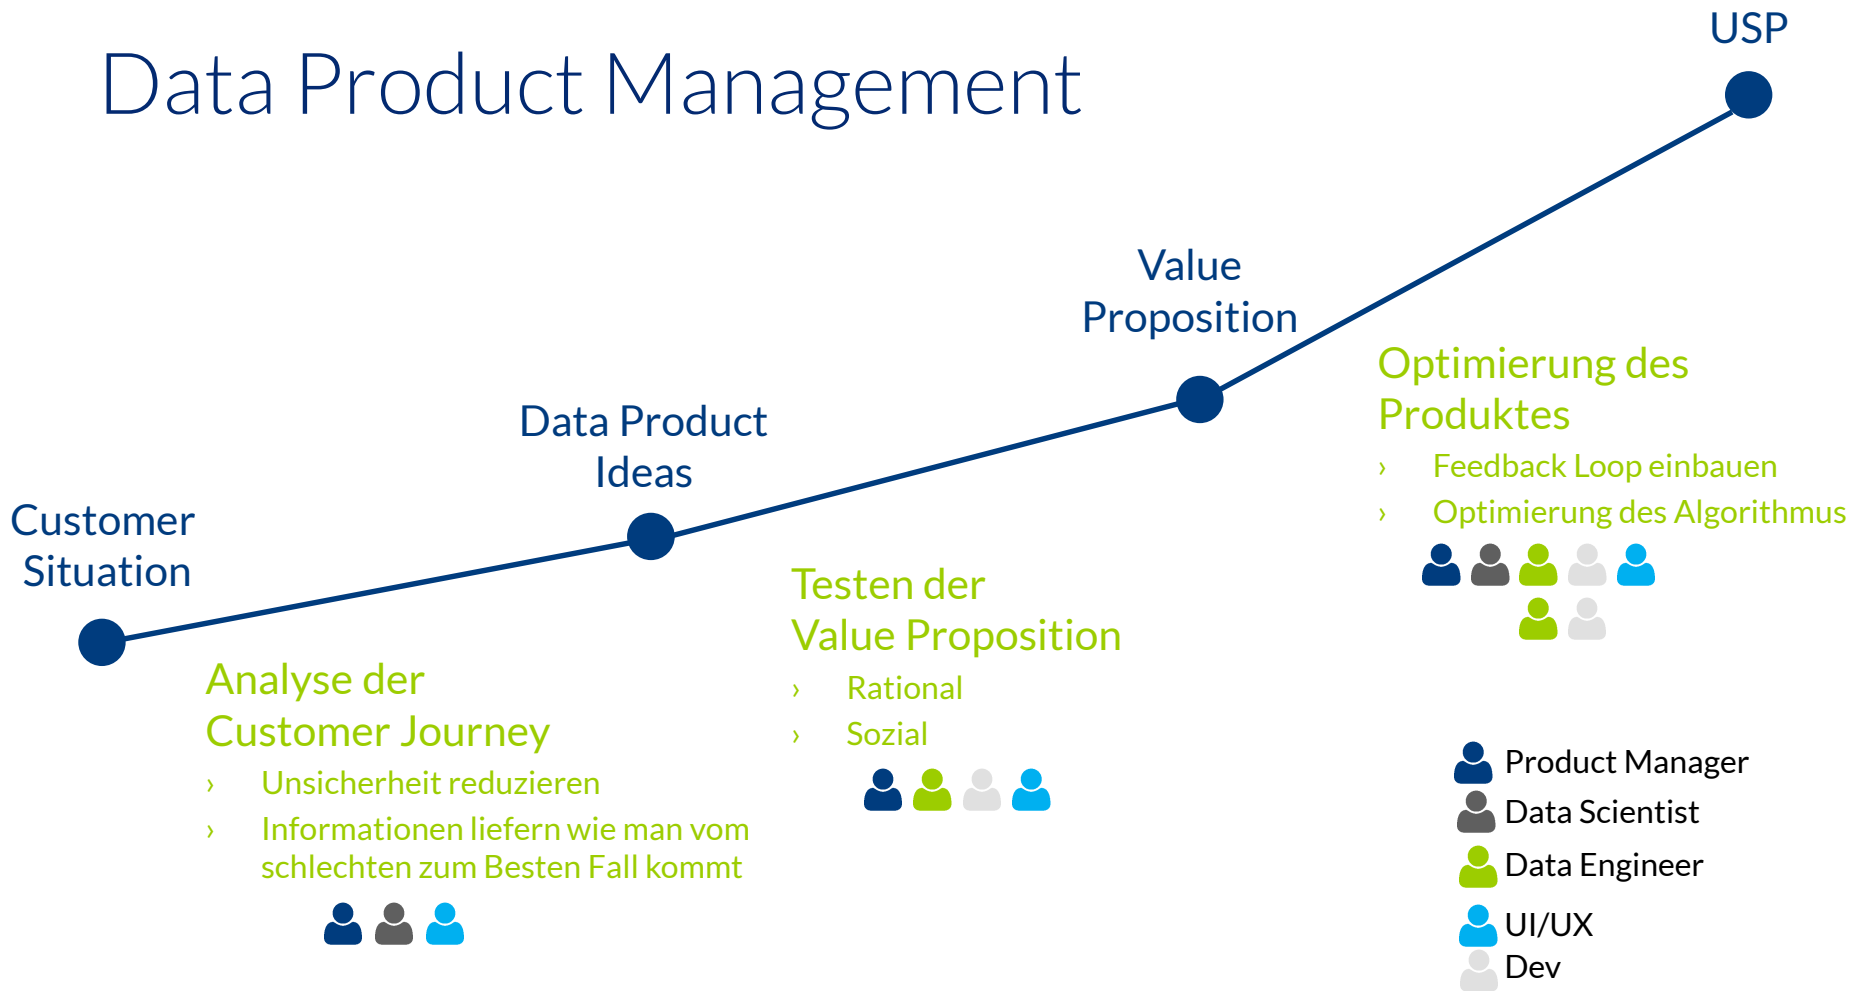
Data Product Management

USP

Value Proposition

Data Product Ideas

Customer Situation

Optimierung des Produktes

› Feedback Loop einbauen

› Optimierung des Algorithmus

Testen der Value Proposition

› Rational

› Sozial

Analyse der Customer Journey

› Unsicherheit reduzieren

› Informationen liefern wie man vom schlechten zum Besten Fall kommt

Product Manager
Data Scientist
Data Engineer
UI/UX
Dev